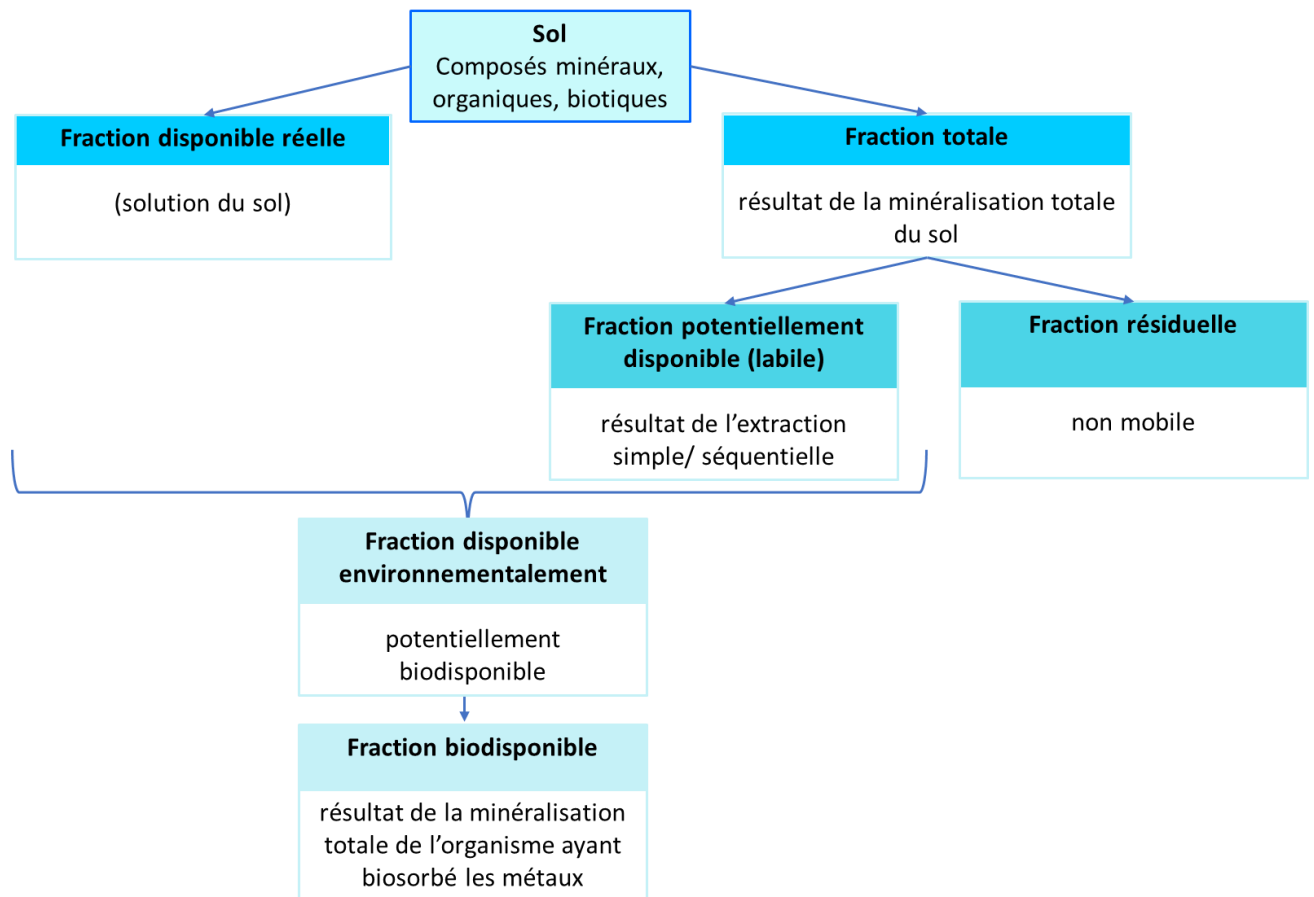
Sol
Composés minéraux, organiques, biotiques

Fraction disponible réelle

(solution du sol)

Fraction totale

résultat de la minéralisation totale du sol

Fraction potentiellement disponible (labile)

résultat de l'extraction simple/ séquentielle

Fraction résiduelle

non mobile

Fraction disponible environnementalement

potentiellement biodisponible

Fraction biodisponible

résultat de la minéralisation totale de l'organisme ayant biosorbé les métaux